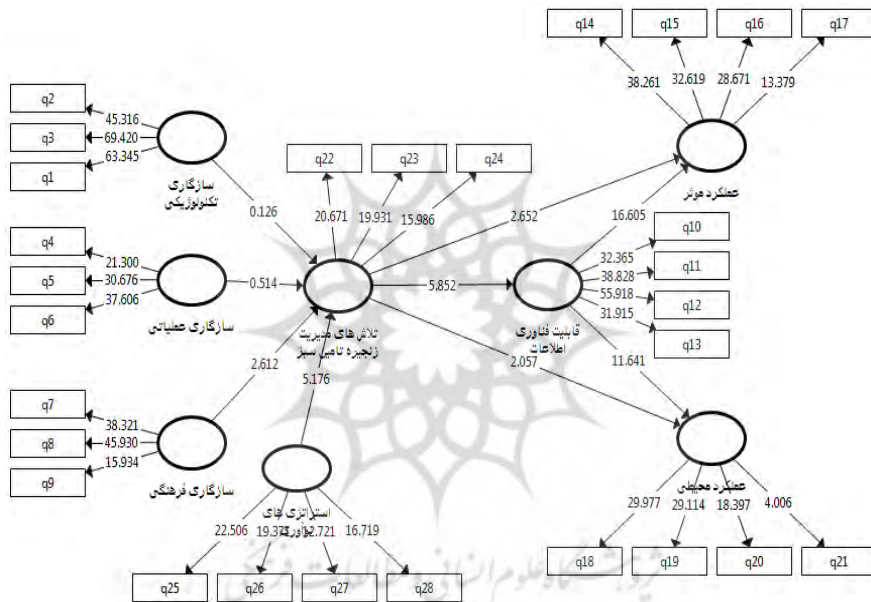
q14
q15
q16
q17
38.261
32.619
28.671
13.379
q2
45.316
q3
69.420
63.345
q1
سازگاری تکنولوژیکی
0.126
q22
q23
q24
20.671
19.931
15.986
2.652
عملکرد موثر
16.605
q10
32.365
q11
38.828
q12
55.918
q13
31.915
q4
21.300
q5
30.676
q6
37.606
0.514
سازگاری عملیاتی
5.852
تلاش های مدیریت زنجیره تامین سبز
قابلیت فناوری اطلاعات
2.612
5.176
2.057
11.641
q7
38.321
q8
45.930
q9
15.934
سازگاری فرهنگی
استراتژی های نوآوری
عملکرد محیطی
22.506
19.374
12.721
16.719
29.977
29.114
18.397
4.006
q25
q26
q27
q28
q18
q19
q20
q21
پژوهشگاه علوم انسانی و مطالعات فرهنگی